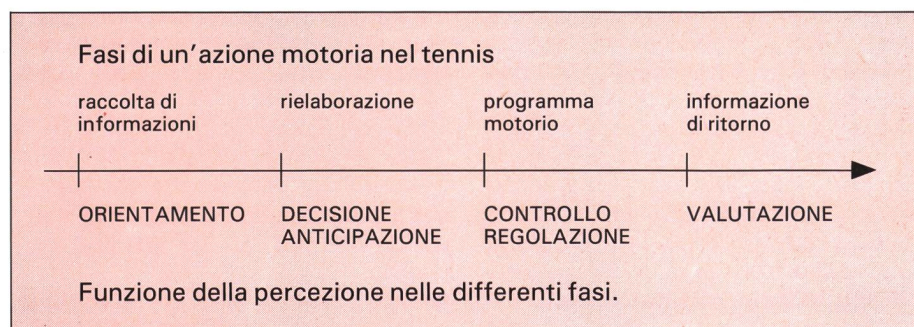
Fasi di un'azione motoria nel tennis

raccolta di informazioni

rielaborazione

programma motorio

informazione di ritorno

ORIENTAMENTO

DECISIONE ANTICIPAZIONE

CONTROLLO REGOLAZIONE

VALUTAZIONE

Funzione della percezione nelle differenti fasi.